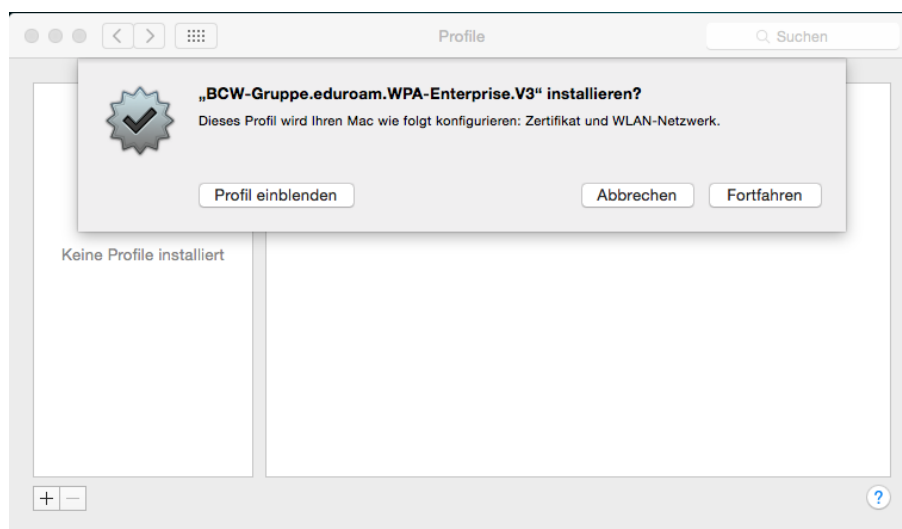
Profile

Suchen

„BCW-Gruppe.eduroam.WPA-Enterprise.V3“ installieren?

Dieses Profil wird Ihren Mac wie folgt konfigurieren: Zertifikat und WLAN-Netzwerk.

Profil einblenden

Abbrechen

Fortfahren

Keine Profile installiert

+ −

?